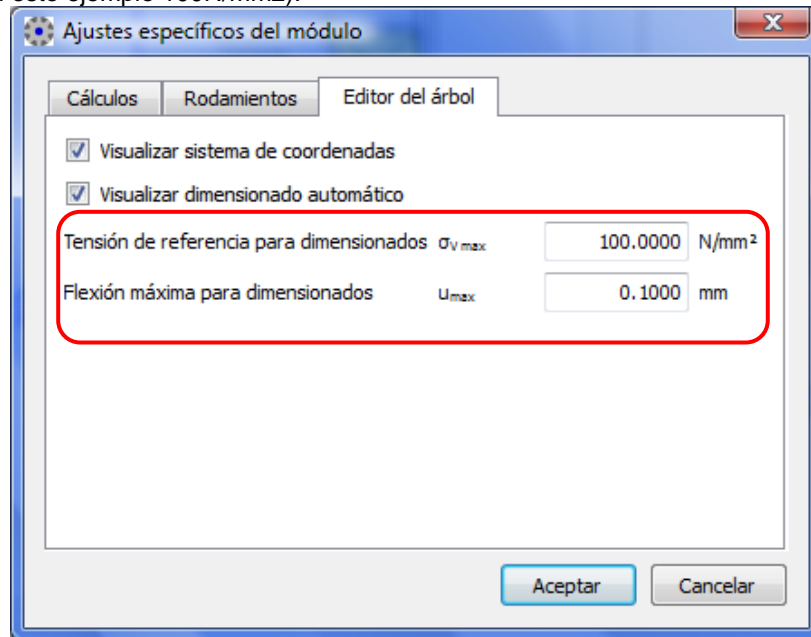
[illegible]

Ajustes específicos del módulo

Cálculos | Rodamientos | Editor del árbol

Visualizar sistema de coordenadas

Visualizar dimensionado automático

Tensión de referencia para dimensionados $\sigma_{V\,max}$ 100.0000 N/mm²

Flexión máxima para dimensionados $u_{max}$ 0.1000 mm

Aceptar | Cancelar